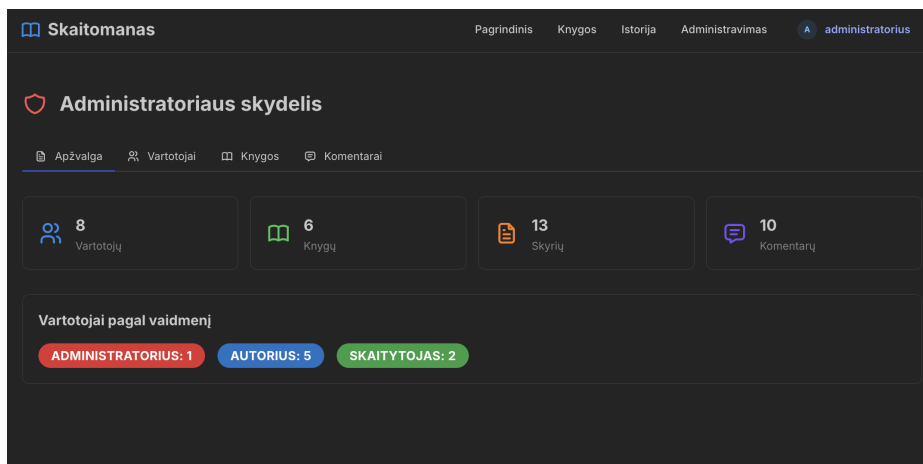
Skaitomanas

Pagrindinis Knygos Istorija Administravimas A administratorius

Administratoriaus skydelis

Apžvalga Vartotojai Knygos Komentarai

8
Vartotojų

6
Knygų

13
Skyrių

10
Komentarų

Vartotojai pagal vaidmenį

ADMINISTRATORIUS: 1 AUTORIUS: 5 SKAITYTOJAS: 2